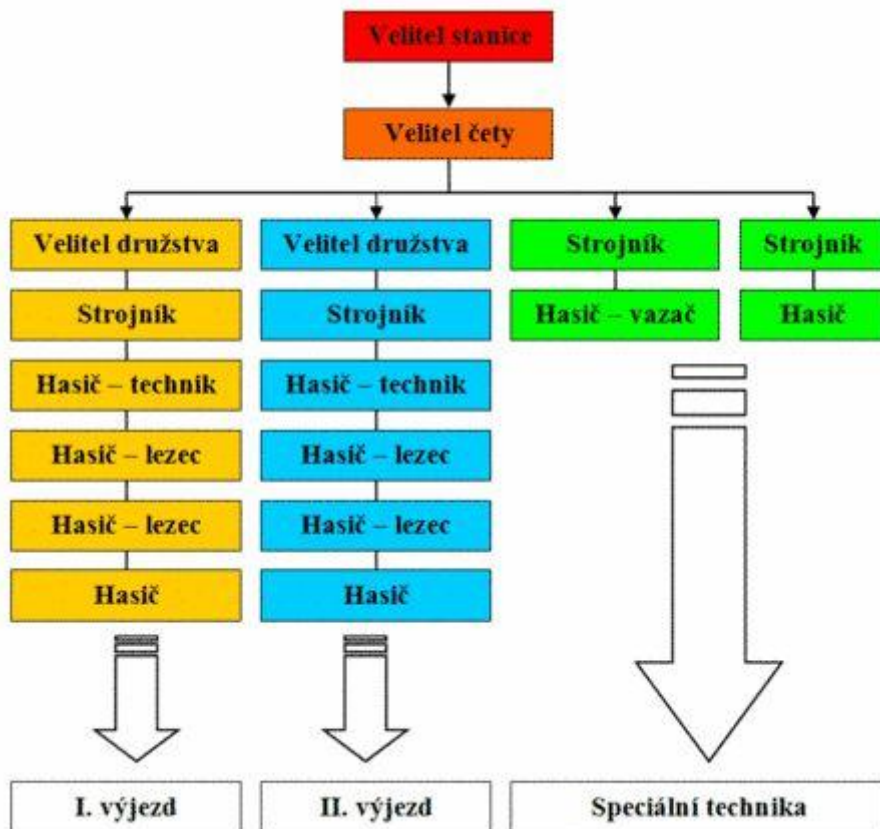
Velitel stanice

Velitel čety

Velitel družstva
Strojník
Hasič – technik
Hasič – lezec
Hasič – lezec
Hasič

Velitel družstva
Strojník
Hasič – technik
Hasič – lezec
Hasič – lezec
Hasič

Strojník
Hasič – vazač

Strojník
Hasič

I. výjezd

II. výjezd

Speciální technika